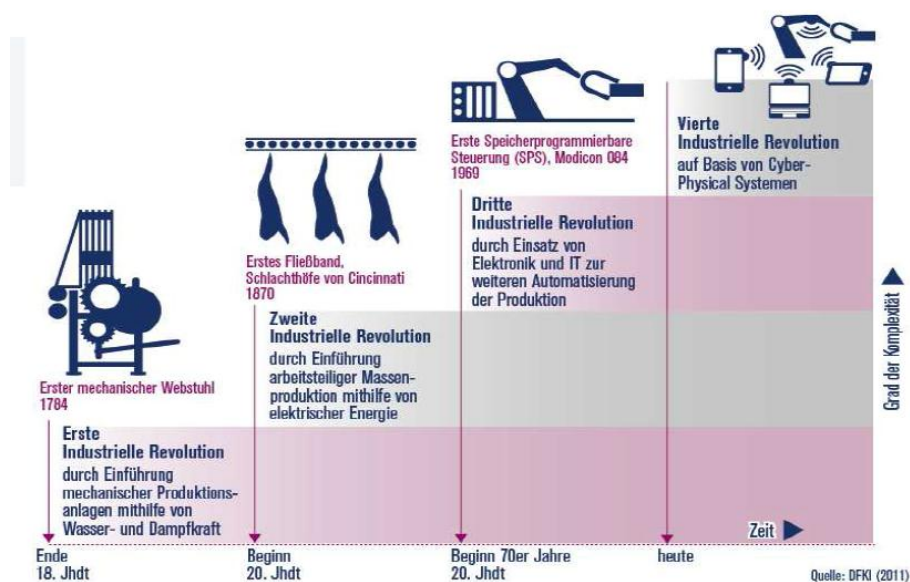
Vierte
Industrielle Revolution
auf Basis von Cyber-Physical Systemen

Erste Speicherprogrammierbare Steuerung (SPS), Modicon 084
1969

Dritte
Industrielle Revolution
durch Einsatz von Elektronik und IT zur weiteren Automatisierung der Produktion

Erstes Fließband, Schlachthöfe von Cincinnati
1870

Zweite
Industrielle Revolution
durch Einführung arbeitsteiliger Massenproduktion mithilfe von elektrischer Energie

Erster mechanischer Webstuhl
1784

Erste
Industrielle Revolution
durch Einführung mechanischer Produktionsanlagen mithilfe von Wasser- und Dampfkraft

Grad der Komplexität

Zeit

Ende
18. Jhdt

Beginn
20. Jhdt

Beginn 70er Jahre
20. Jhdt

heute

Quelle: DFKI (2011)